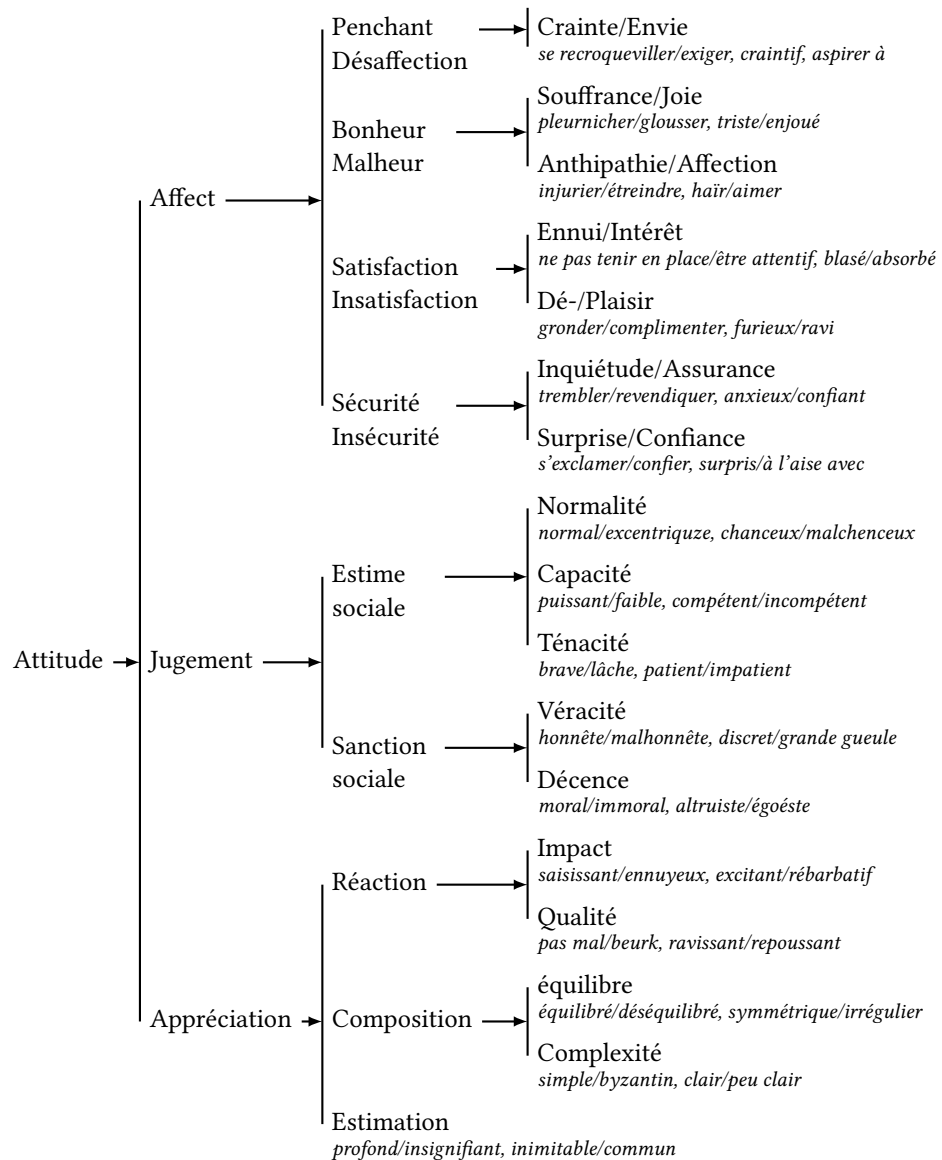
Attitude

Affect

Penchant
Désaffection

Crainte/Envie
*se recroqueviller/exiger, craintif, aspirer à*

Bonheur
Malheur

Souffrance/Joie
*pleurnicher/glousser, triste/enjoué*

Anthipathie/Affection
*injurier/étreindre, haïr/aimer*

Satisfaction
Insatisfaction

Ennui/Intérêt
*ne pas tenir en place/être attentif, blasé/absorbé*

Dé-/Plaisir
*gronder/complimenter, furieux/ravi*

Sécurité
Insécurité

Inquiétude/Assurance
*trembler/revendiquer, anxieux/confiant*

Surprise/Confiance
*s'exclamer/confier, surpris/à l'aise avec*

Jugement

Estime
sociale

Normalité
*normal/excentriquze, chanceux/malchenceux*

Capacité
*puissant/faible, compétent/incompétent*

Ténacité
*brave/lâche, patient/impatient*

Sanction
sociale

Véracité
*honnête/malhonnête, discret/grande gueule*

Décence
*moral/immoral, altruiste/égoéste*

Appréciation

Réaction

Impact
*saisissant/ennuyeux, excitant/rébarbatif*

Qualité
*pas mal/beurk, ravissant/repoussant*

Composition

équilibre
*équilibré/déséquilibré, symmétrique/irrégulier*

Complexité
*simple/byzantin, clair/peu clair*

Estimation
*profond/insignifiant, inimitable/commun*